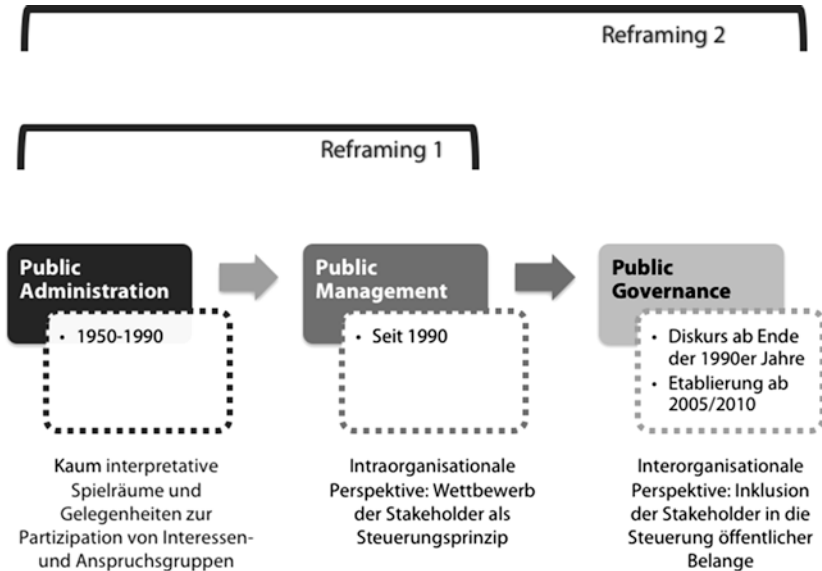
Reframing 2

Reframing 1

Public Administration

• 1950-1990

Public Management

• Seit 1990

Public Governance

• Diskurs ab Ende der 1990er Jahre
• Etablierung ab 2005/2010

Kaum interpretative Spielräume und Gelegenheiten zur Partizipation von Interessen- und Anspruchsgruppen

Intraorganisationale Perspektive: Wettbewerb der Stakeholder als Steuerungsprinzip

Interorganisationale Perspektive: Inklusion der Stakeholder in die Steuerung öffentlicher Belange